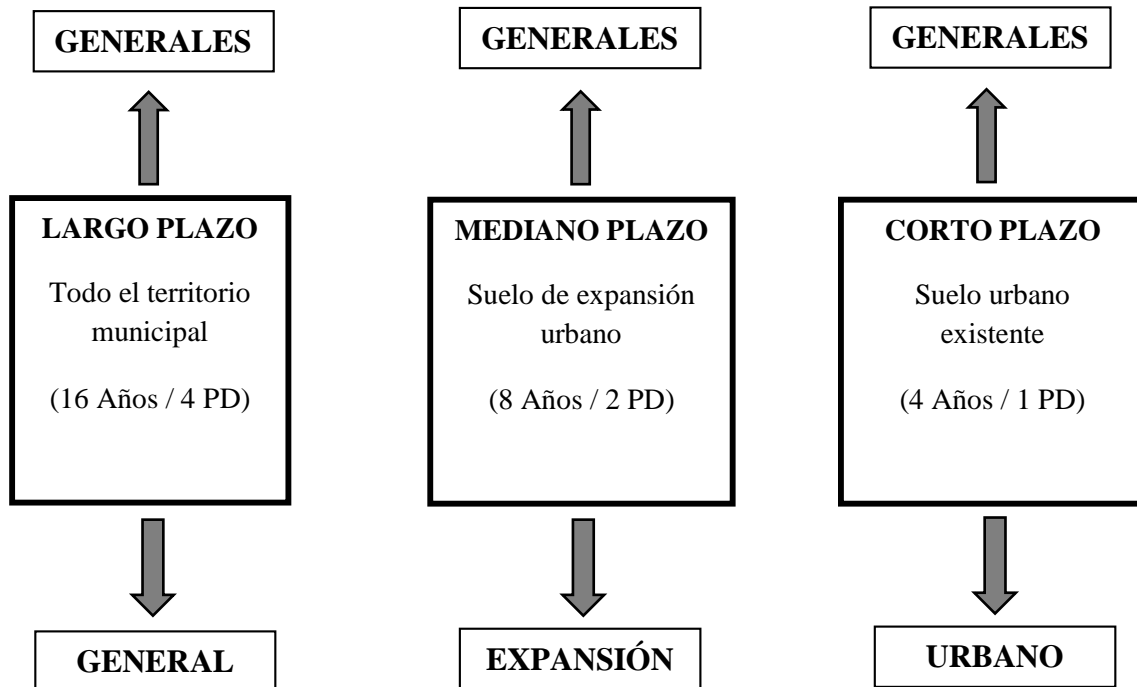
GENERALES

LARGO PLAZO

Todo el territorio municipal

(16 Años / 4 PD)

GENERAL

GENERALES

MEDIANO PLAZO

Suelo de expansión urbano

(8 Años / 2 PD)

EXPANSIÓN

GENERALES

CORTO PLAZO

Suelo urbano existente

(4 Años / 1 PD)

URBANO